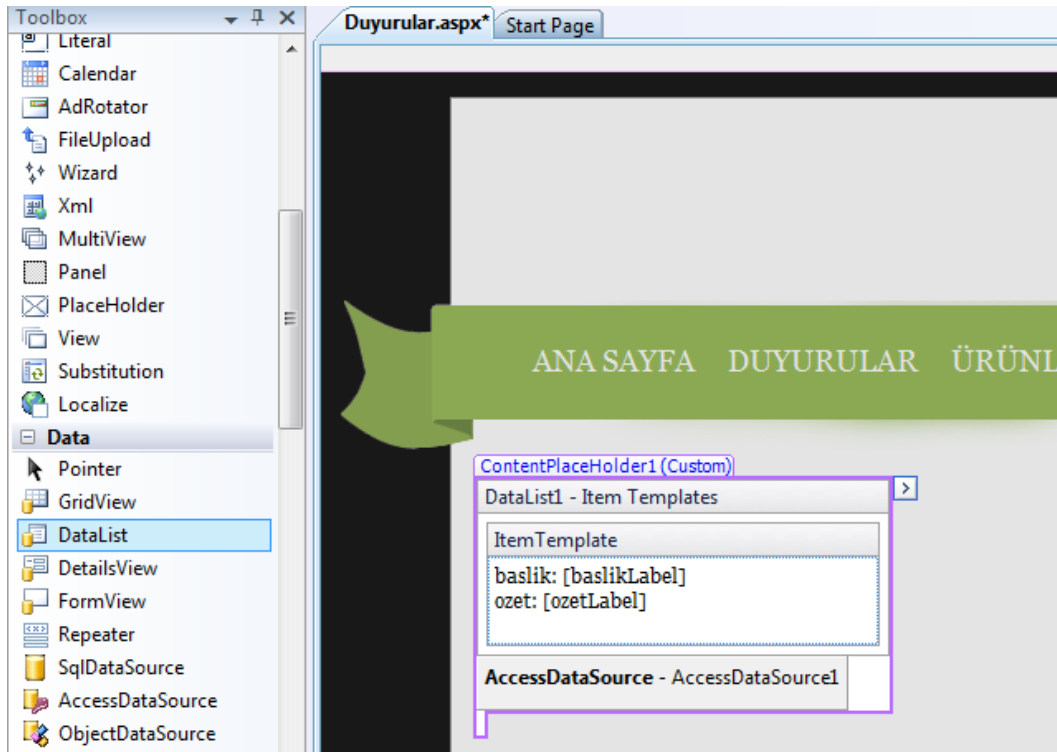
Toolbox
Literal
Calendar
AdRotator
FileUpload
Wizard
Xml
MultiView
Panel
PlaceHolder
View
Substitution
Localize
Data
Pointer
GridView
DataList
DetailsView
FormView
Repeater
SqlDataSource
AccessDataSource
ObjectDataSource

Duyurular.aspx*
Start Page

ANA SAYFA DUYURULAR ÜRÜNL

ContentPlaceHolder1 (Custom)
DataList1 - Item Templates
ItemTemplate
baslik: [baslikLabel]
ozet: [ozetLabel]
AccessDataSource - AccessDataSource1